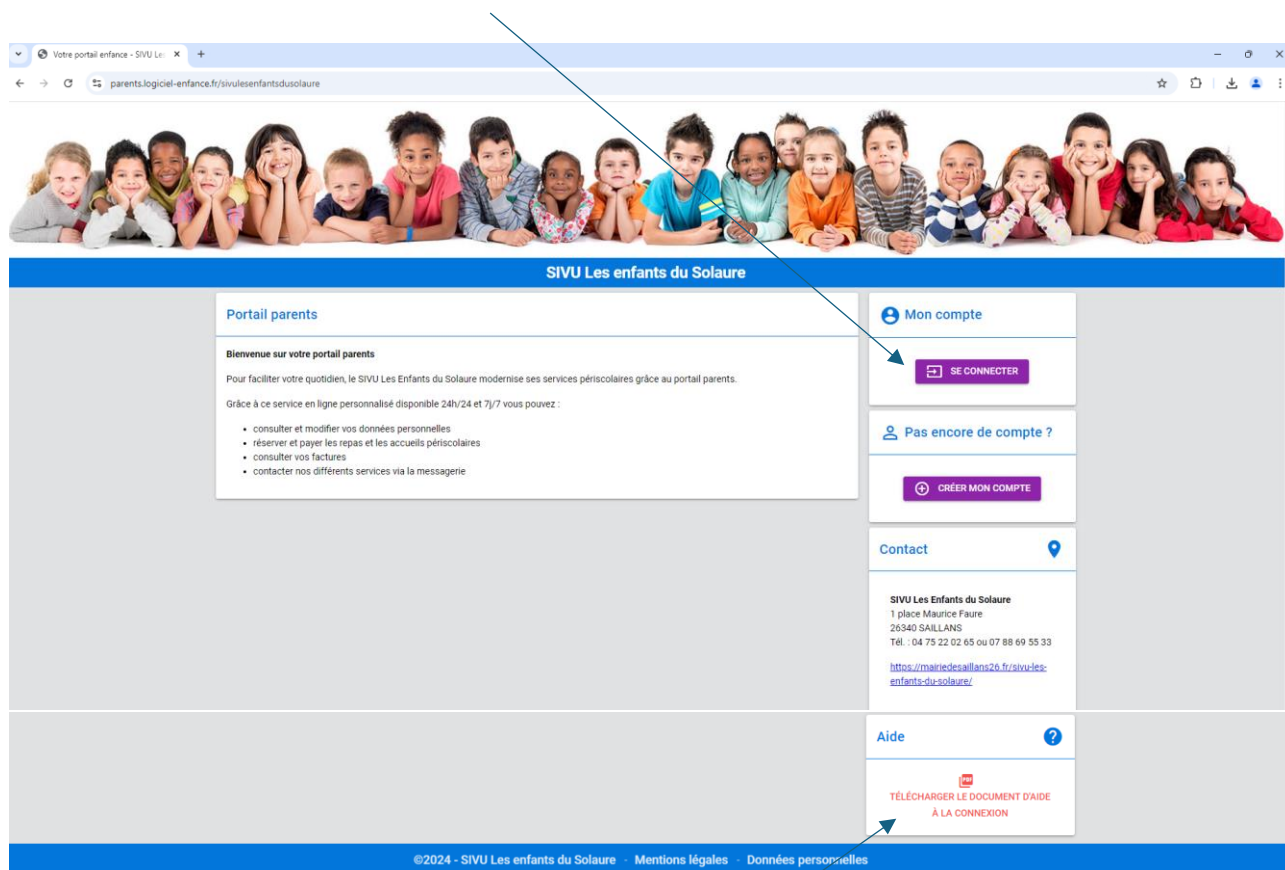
Votre portail enfance - SIVU Le ×

parents.logiciel-enfance.fr/sivulesenfantsdusolaure

SIVU Les enfants du Solaure

Portail parents

Bienvenue sur votre portail parents

Pour faciliter votre quotidien, le SIVU Les Enfants du Solaure modernise ses services périscolaires grâce au portail parents.

Grâce à ce service en ligne personnalisé disponible 24h/24 et 7j/7 vous pouvez :

- consulter et modifier vos données personnelles
- réserver et payer les repas et les accueils périscolaires
- consulter vos factures
- contacter nos différents services via la messagerie

Mon compte

SE CONNECTER

Pas encore de compte ?

CRÉER MON COMPTE

Contact

SIVU Les Enfants du Solaure
1 place Maurice Faure
26340 SAILLANS
Tél. : 04 75 22 02 65 ou 07 88 69 55 33

https://mairiedesaillans26.fr/sivu-les-enfants-du-solaure/

Aide

PDF
TÉLÉCHARGER LE DOCUMENT D'AIDE À LA CONNEXION

©2024 - SIVU Les enfants du Solaure · Mentions légales · Données personnelles